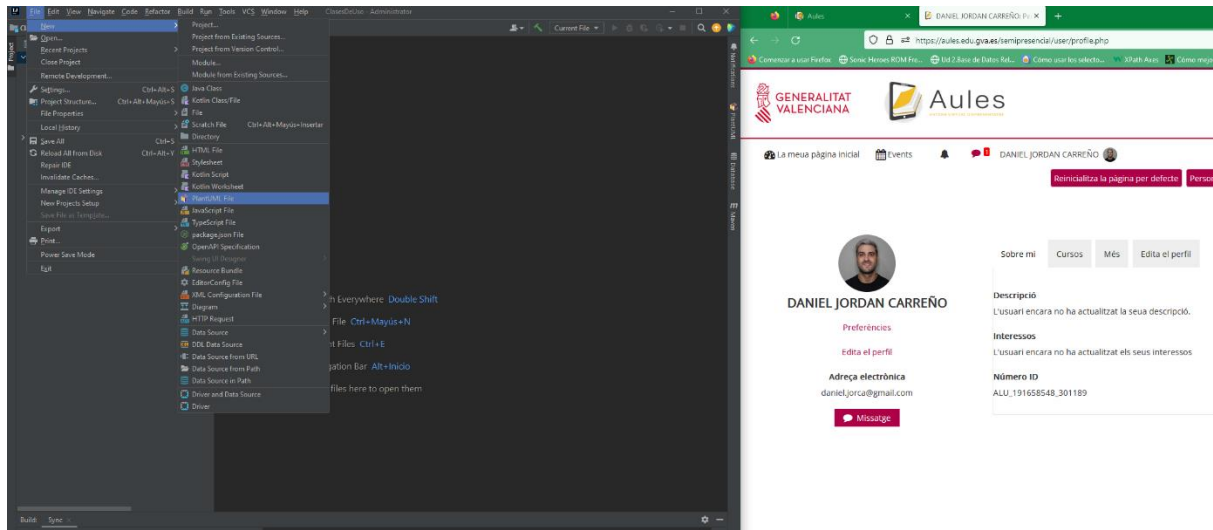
File Edit View Navigate Code Refactor Build Run Tools VCS Window Help ClasesDeUso - Administrator

Current File

New
Open...
Recent Projects
Close Project
Remote Development...
Settings... Ctrl+Alt+S
Project Structure... Ctrl+Alt+Mayús+S
File Properties
Local History
Save All Ctrl+S
Reload All from Disk Ctrl+Alt+Y
Repair IDE
Invalidate Caches...
Manage IDE Settings
New Projects Setup
Save File as Template...
Export
Print...
Power Save Mode
Exit

Project...
Project from Existing Sources...
Project from Version Control...
Module...
Module from Existing Sources...
Java Class
Kotlin Class/File
File
Scratch File Ctrl+Alt+Mayús+Insertar
Directory
HTML File
Stylesheet
Kotlin Script
Kotlin Worksheet
PlantUML File
JavaScript File
TypeScript File
package.json File
OpenAPI Specification
Swing UI Designer
Resource Bundle
EditorConfig File
XML Configuration File
Diagram
HTTP Request
Data Source
DDL Data Source
Data Source from URL
Data Source from Path
Data Source in Path
Driver and Data Source
Driver

h Everywhere Double Shift
File Ctrl+Mayús+N
t Files Ctrl+E
gation Bar Alt+Inicio
files here to open them

Build Sync

Aules
DANIEL JORDAN CARREÑO: P
https://aules.edu.gva.es/semipresencial/user/profile.php
Comenzar a usar Firefox Sonic Heroes ROM Fre... Ud 2.Base de Datos Rel... Cómo usar los selecto... XPath Axes Cómo mej

GENERALITAT VALENCIANA
Aules

La meua pàgina inicial Events DANIEL JORDAN CARREÑO
Reinicialitza la pàgina per defecte Person

DANIEL JORDAN CARREÑO
Preferències
Edita el perfil
Adreça electrònica
daniel.jorca@gmail.com
Missatge

Sobre mi Cursos Més Edita el perfil
Descripció
L'usuari encara no ha actualitzat la seua descripció.
Interessos
L'usuari encara no ha actualitzat els seus interessos
Número ID
ALU_191658548_301189